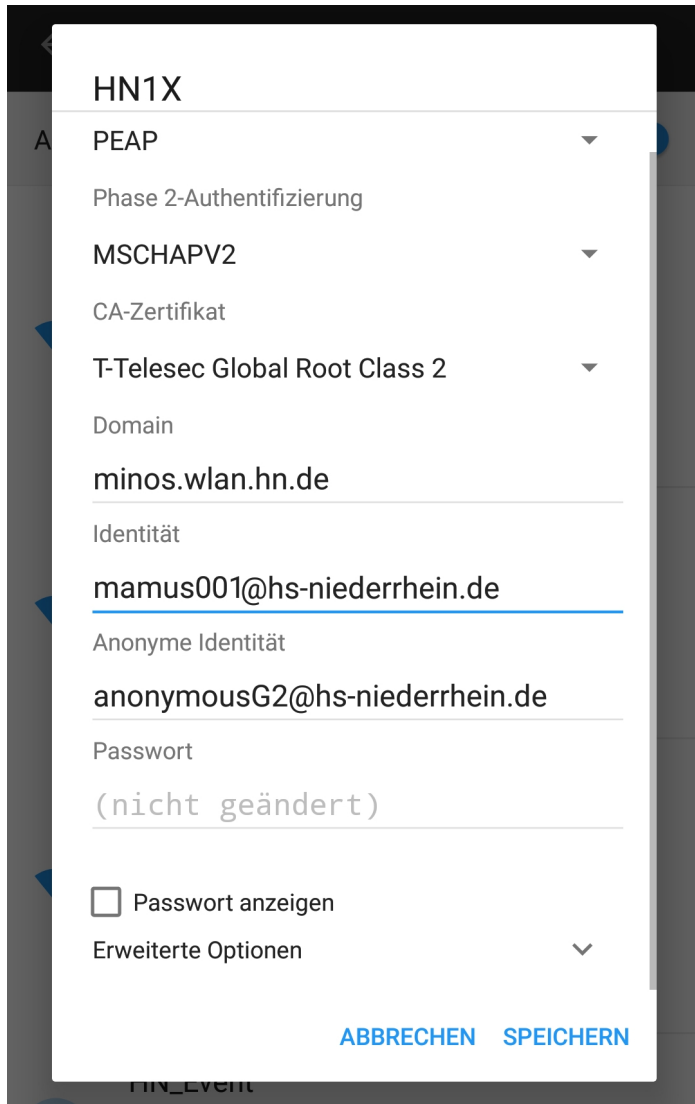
HN1X

PEAP

Phase 2-Authentifizierung

MSCHAPV2

CA-Zertifikat

T-Telesec Global Root Class 2

Domain

minos.wlan.hn.de

Identität

mamus001@hs-niederrhein.de

Anonyme Identität

anonymousG2@hs-niederrhein.de

Passwort

(nicht geändert)

Passwort anzeigen

Erweiterte Optionen

ABBRECHEN SPEICHERN

A

HN_Event